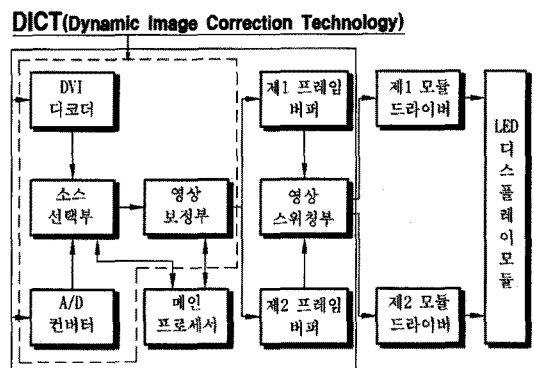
DICT(Dynamic Image Correction Technology)

DVI 디코더

소스 선택부

영상 보정부

A/D 컨버터

메인 프로세서

제1 프레임 버퍼

영상 스위칭부

제2 프레임 버퍼

제1 모듈 드라이버

제2 모듈 드라이버

LED 디스플레이 모듈